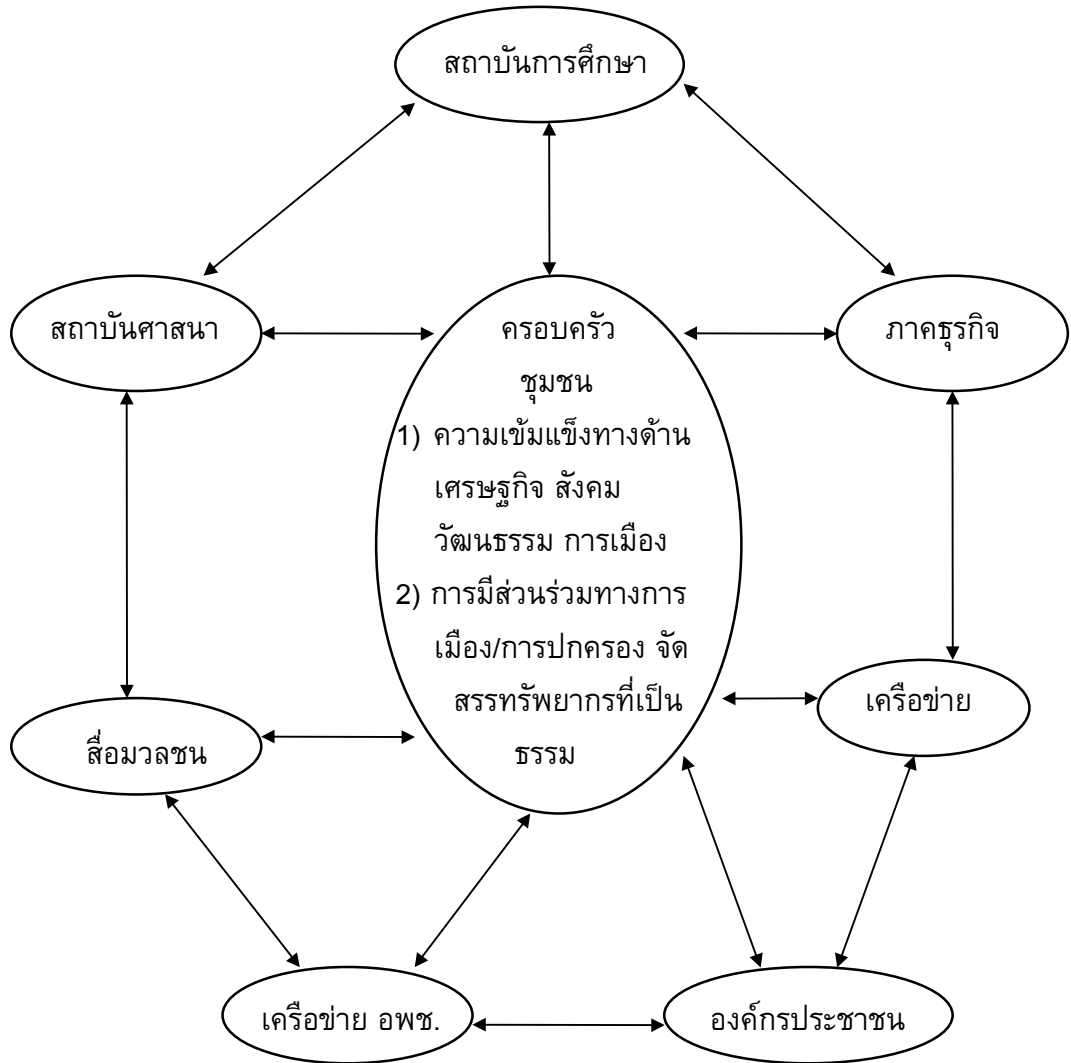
สถาบันการศึกษา

สถาบันศาสนา

ครอบครัว
ชุมชน
1) ความเข้มแข็งทางด้านเศรษฐกิจ สังคม วัฒนธรรม การเมือง
2) การมีส่วนร่วมทางการเมือง/การปกครอง จัดสรรทรัพยากรที่เป็นธรรม

ภาคธุรกิจ

เครือข่าย

สื่อมวลชน

เครือข่าย อพช.

องค์กรประชาชน